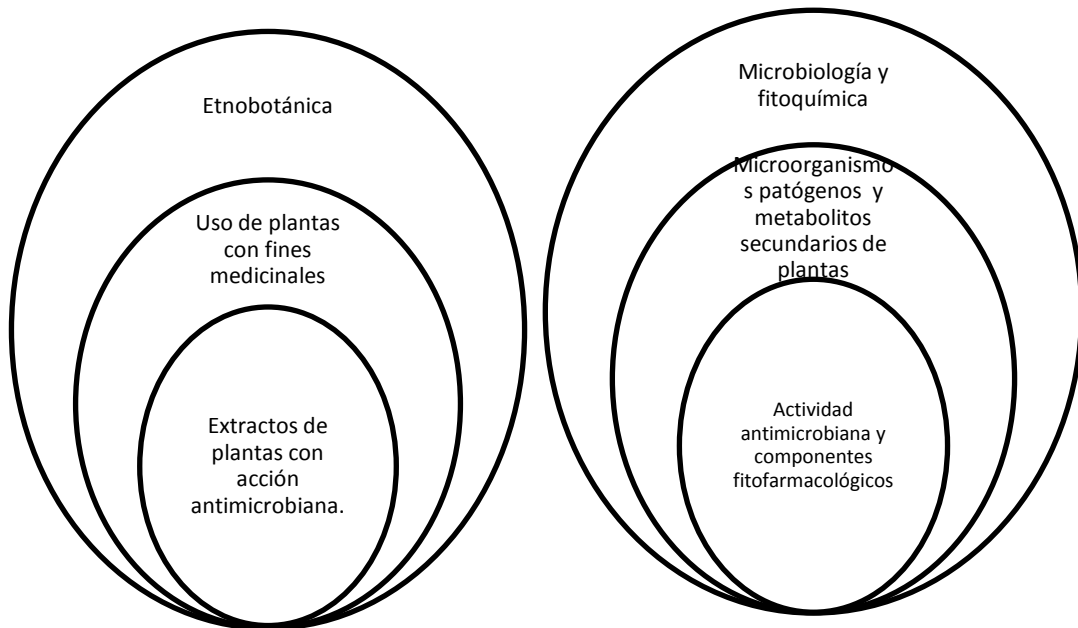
Etnobotánica

Uso de plantas con fines medicinales

Extractos de plantas con acción antimicrobiana.

Microbiología y fitoquímica

Microorganismos patógenos y metabolitos secundarios de plantas

Actividad antimicrobiana y componentes fitofarmacológicos